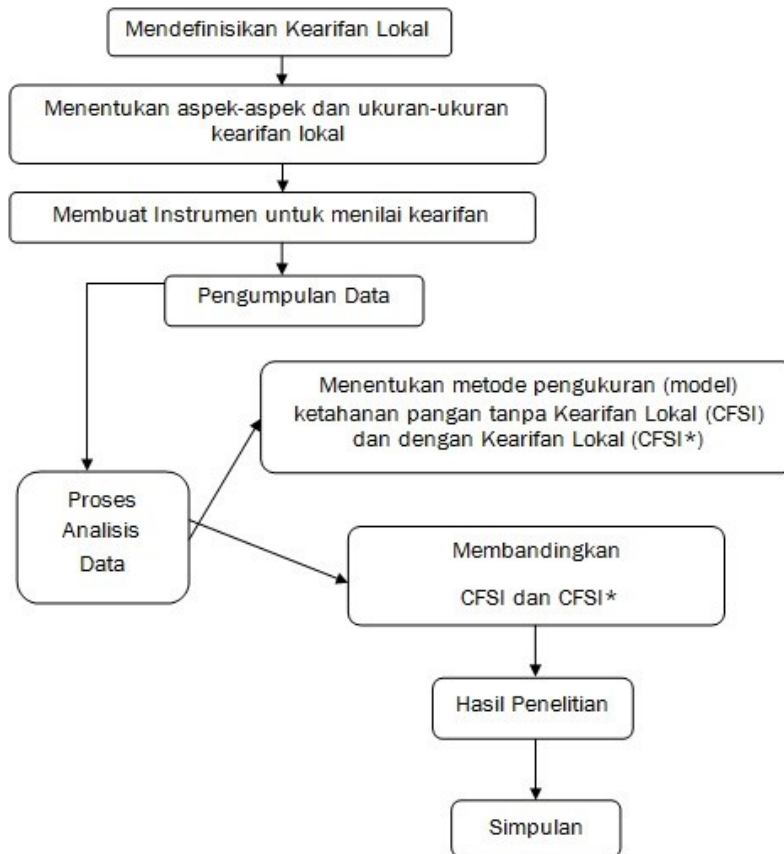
Mendefinisikan Kearifan Lokal

Menentukan aspek-aspek dan ukuran-ukuran kearifan lokal

Membuat Instrumen untuk menilai kearifan

Pengumpulan Data

Menentukan metode pengukuran (model) ketahanan pangan tanpa Kearifan Lokal (CFSI) dan dengan Kearifan Lokal (CFSI*)

Proses Analisis Data

Membandingkan

CFSI dan CFSI*

Hasil Penelitian

Simpulan